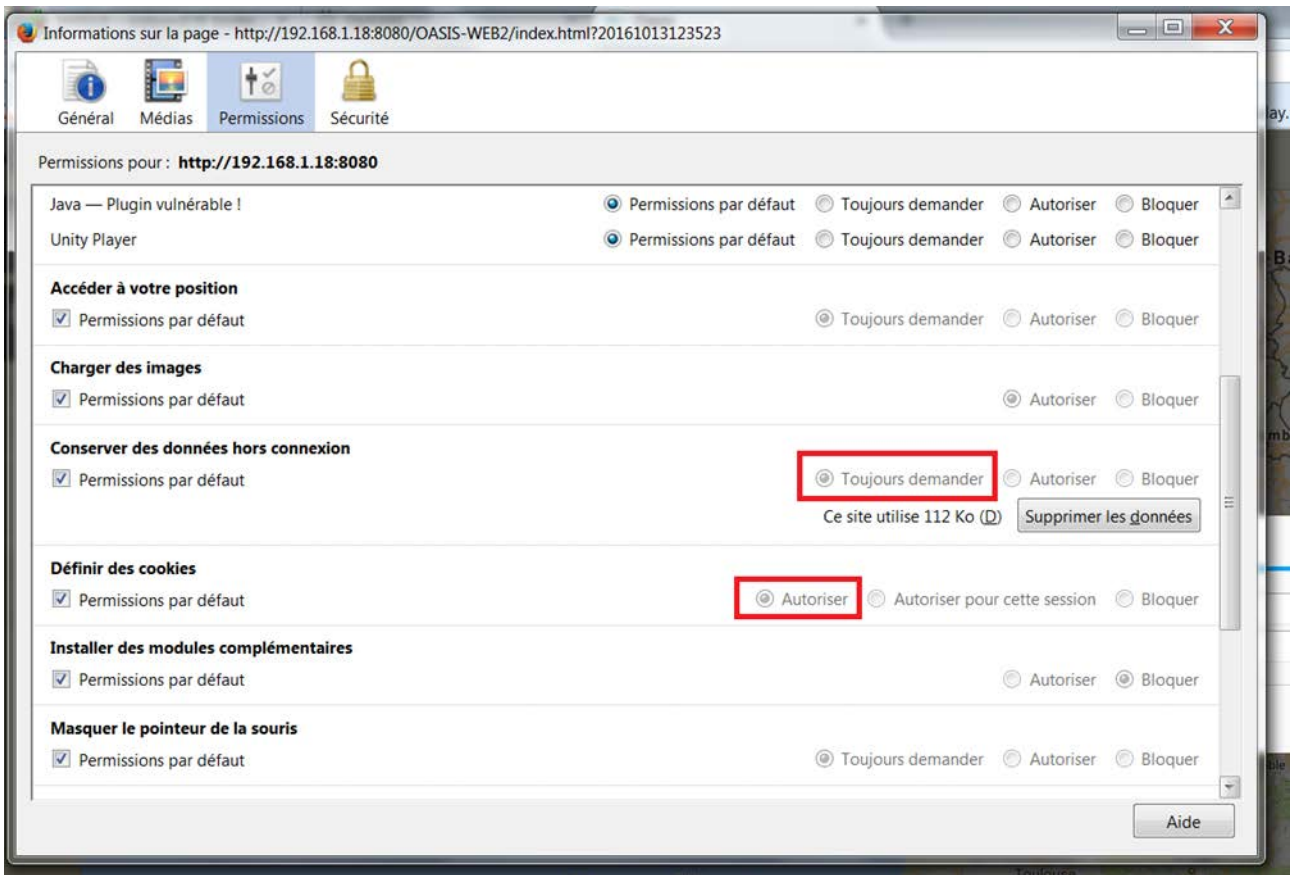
Informations sur la page - http://192.168.1.18:8080/OASIS-WEB2/index.html?20161013123523

Général Médias Permissions Sécurité

Permissions pour : http://192.168.1.18:8080

Java — Plugin vulnérable ! Permissions par défaut Toujours demander Autoriser Bloquer

Unity Player Permissions par défaut Toujours demander Autoriser Bloquer

Accéder à votre position
Permissions par défaut Toujours demander Autoriser Bloquer

Charger des images
Permissions par défaut Autoriser Bloquer

Conserver des données hors connexion
Permissions par défaut Toujours demander Autoriser Bloquer
Ce site utilise 112 Ko (D) Supprimer les données

Définir des cookies
Permissions par défaut Autoriser Autoriser pour cette session Bloquer

Installer des modules complémentaires
Permissions par défaut Autoriser Bloquer

Masquer le pointeur de la souris
Permissions par défaut Toujours demander Autoriser Bloquer

Aide